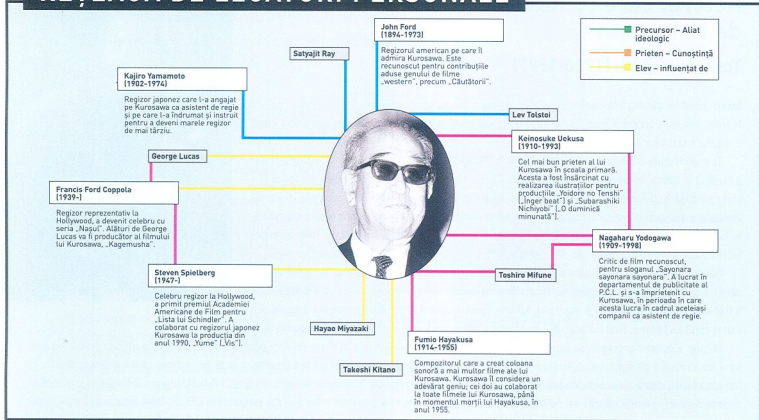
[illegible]

Precursor – Aliat ideologic
Prieten – Cunoștință
Elev – influențat de

Satyajit Ray

John Ford
(1894-1973)
Regizorul american pe care îl admira Kurosawa. Este recunoscut pentru contribuțiile aduse genului de filme „western", precum „Căutătorii".

Kajiro Yamamoto
(1902-1974)
Regizor japonez care l-a angajat pe Kurosawa ca asistent de regie și pe care l-a îndrumat și instruit pentru a deveni marele regizor de mai târziu.

Lev Tolstoi

Keinosuke Uekusa
(1910-1993)
Cel mai bun prieten al lui Kurosawa în școala primară. Acesta a fost însărcinat cu realizarea ilustrațiilor pentru producțiile „Yoidore no Tenshi" („Înger beat") și „Subarashiki Nichiyobi" („O duminică minunată").

George Lucas

Francis Ford Coppola
(1939-)
Regizor reprezentativ la Hollywood, a devenit celebru cu seria „Nașul". Alături de George Lucas va fi producător al filmului lui Kurosawa, „Kagemusha".

Nagaharu Yodogawa
(1909-1998)
Critic de film recunoscut, pentru sloganul „Sayonara sayonara sayonara". A lucrat în departamentul de publicitate al P.C.L. și s-a împrietenit cu Kurosawa, în perioada în care acesta lucra în cadrul aceleiași companii ca asistent de regie.

Toshiro Mifune

Steven Spielberg
(1947-)
Celebru regizor la Hollywood, a primit premiul Academiei Americane de Film pentru „Lista lui Schindler". A colaborat cu regizorul japonez Kurosawa la producția din anul 1990, „Yume" („Vis").

Hayao Miyazaki

Fumio Hayakusa
(1914-1955)
Compozitorul care a creat coloana sonoră a mai multor filme ale lui Kurosawa. Kurosawa îl considera un adevărat geniu; cei doi au colaborat la toate filmele lui Kurosawa, până în momentul morții lui Hayakusa, în anul 1955.

Takeshi Kitano